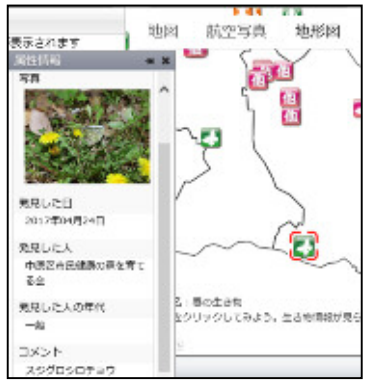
表示されます
属性情報
写真
発見した日
2017年04月24日
発見した人
中原区自然観察の森を育てる会
発見した人の年代
一般
コメント
スジグロシロチョウ

地図　航空写真　地形図

名：春の生き物
をクリックしてみよう。生き物情報が見ら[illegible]